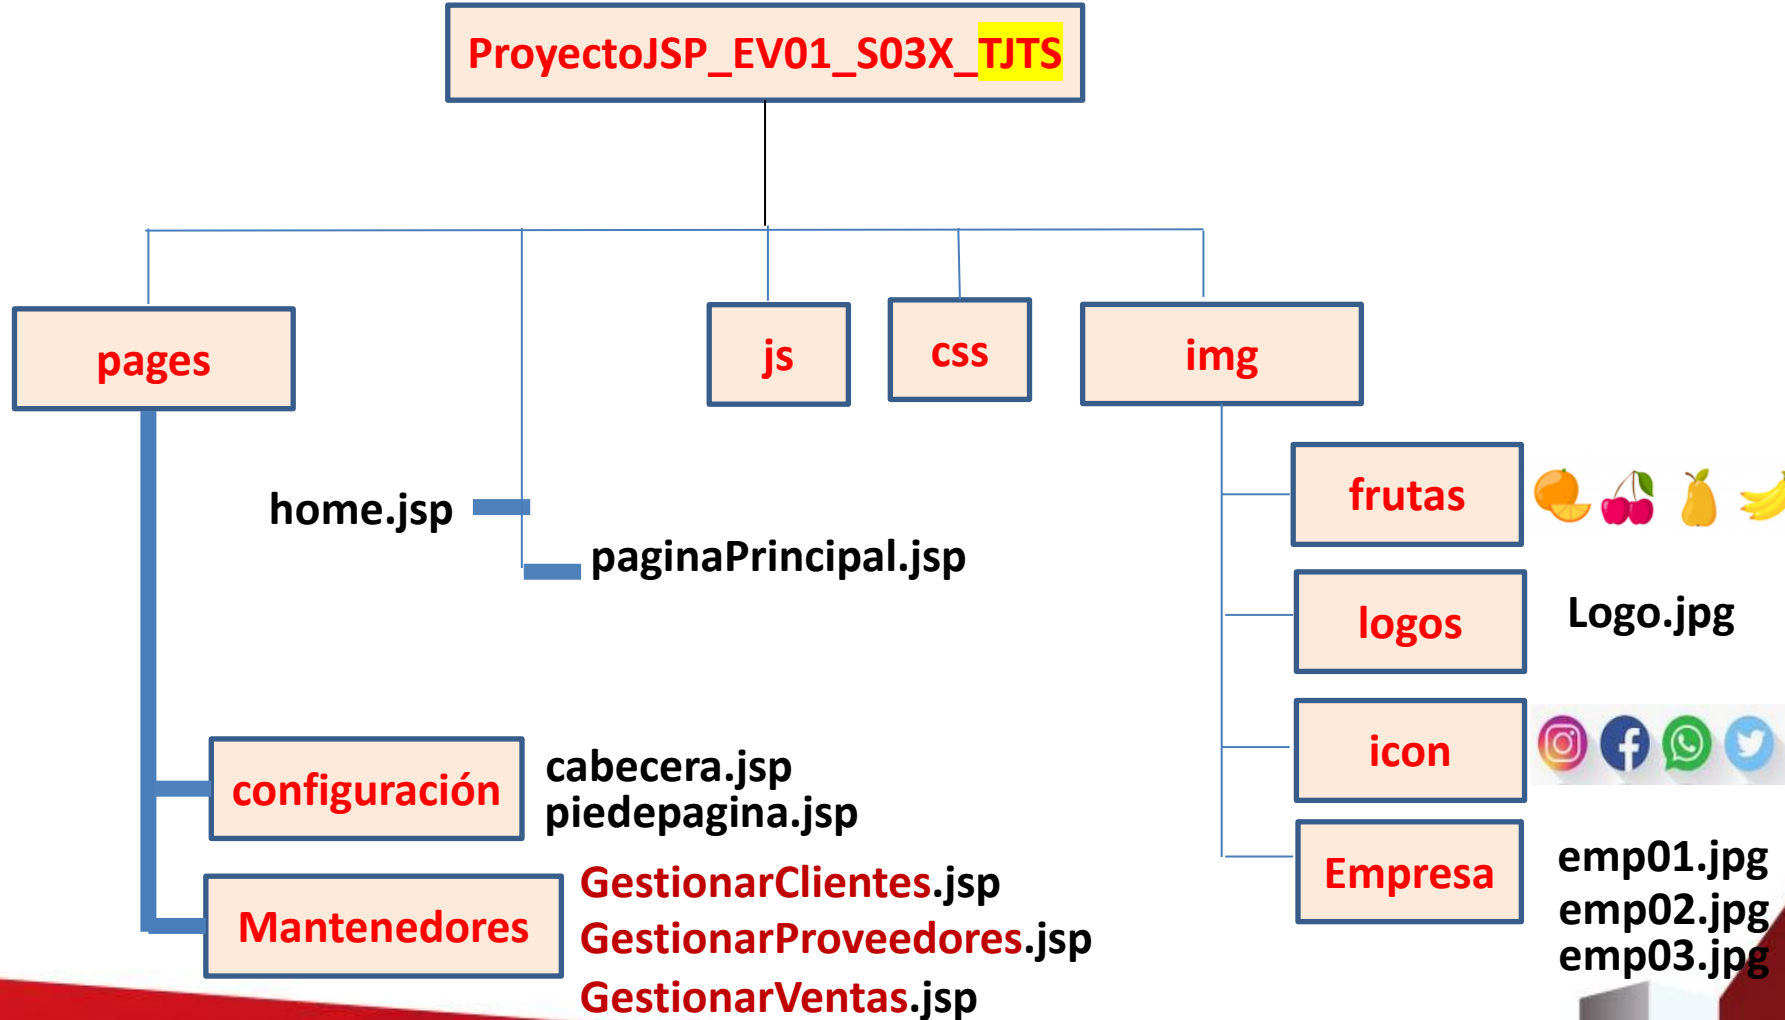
ProyectoJSP_EV01_S03X_TJTS

pages

js

css

img

home.jsp

paginaPrincipal.jsp

frutas

logos

Logo.jpg

icon

configuración

cabecera.jsp
piedepagina.jsp

Empresa

emp01.jpg
emp02.jpg
emp03.jpg

Mantenedores

GestionarClientes.jsp
GestionarProveedores.jsp
GestionarVentas.jsp